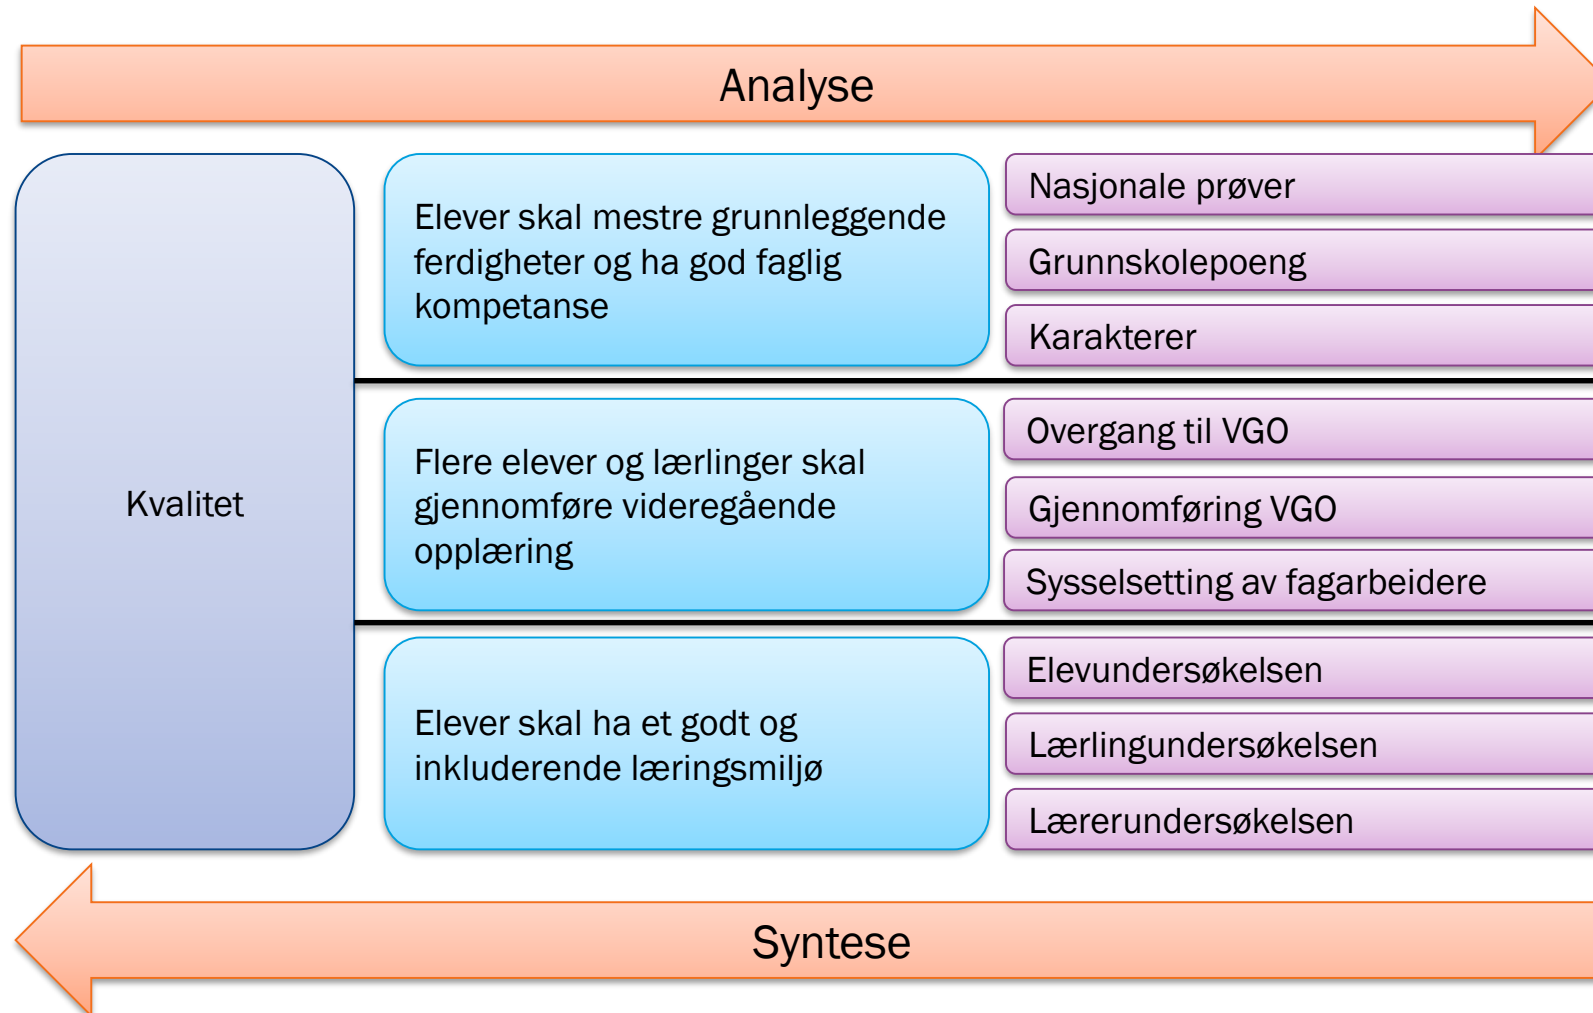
Analyse

Kvalitet

Elever skal mestre grunnleggende ferdigheter og ha god faglig kompetanse

Nasjonale prøver

Grunnskolepoeng

Karakterer

Flere elever og lærlinger skal gjennomføre videregående opplæring

Overgang til VGO

Gjennomføring VGO

Sysselsetting av fagarbeidere

Elever skal ha et godt og inkluderende læringsmiljø

Elevundersøkelsen

Lærlingundersøkelsen

Lærerundersøkelsen

Syntese